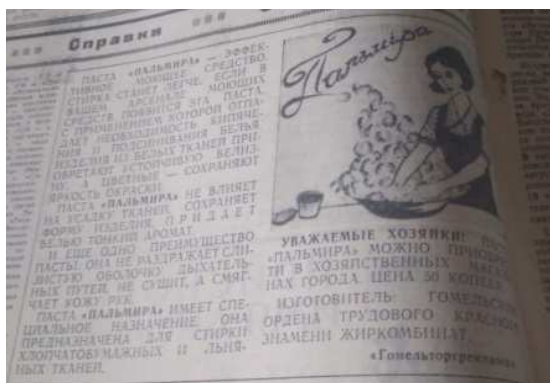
Справки

ПАСТА «ПАЛЬМИРА» — ЭФФЕКТИВНОЕ МОЮЩЕЕ СРЕДСТВО. СТИРКА СТАНЕТ ЛЕГЧЕ, ЕСЛИ В ВАШЕМ АРСЕНАЛЕ МОЮЩИХ СРЕДСТВ ПОЯВИТСЯ ЭТА ПАСТА, С ПРИМЕНЕНИЕМ КОТОРОЙ ОТПАДАЕТ НЕОБХОДИМОСТЬ КИПЯЧЕНИЯ. ПОЛОЩЕНИЯ БЕЛЬЯ. ИЗДЕЛИЯ ИЗ БЕЛЫХ ТКАНЕЙ ПРИОБРЕТАЮТ УСТОЙЧИВУЮ БЕЛИЗНУ, А ЦВЕТНЫЕ — СОХРАНЯЮТ ЯРКОСТЬ ОКРАСКИ.

ПАСТА «ПАЛЬМИРА» НЕ ВЛИЯЕТ НА УСАДКУ ТКАНЕЙ, СОХРАНЯЕТ ФОРМУ ИЗДЕЛИЙ, ПРИДАЕТ БЕЛЬЮ ТОНКИЙ АРОМАТ.

И ЕЩЕ ОДНО ПРЕИМУЩЕСТВО ПАСТЫ: ОНА НЕ РАЗДРАЖАЕТ СЛИЗИСТУЮ ОБОЛОЧКУ ДЫХАТЕЛЬНЫХ ПУТЕЙ, НЕ СУШИТ, А СМЯГЧАЕТ КОЖУ РУК.

ПАСТА «ПАЛЬМИРА» ИМЕЕТ СПЕЦИАЛЬНОЕ НАЗНАЧЕНИЕ: ОНА ПРЕДНАЗНАЧЕНА ДЛЯ СТИРКИ ХЛОПЧАТОБУМАЖНЫХ И ЛЬНЯНЫХ ТКАНЕЙ.

Пальмира

УВАЖАЕМЫЕ ХОЗЯЙКИ! ПАСТУ «ПАЛЬМИРА» МОЖНО ПРИОБРЕСТИ В ХОЗЯЙСТВЕННЫХ МАГАЗИНАХ ГОРОДА. ЦЕНА 50 КОПЕЕК.

ИЗГОТОВИТЕЛЬ — ГОМЕЛЬСКИЙ ОРДЕНА ТРУДОВОГО КРАСНОГО ЗНАМЕНИ ЖИРКОМБИНАТ.

«Гомельторгреклама»